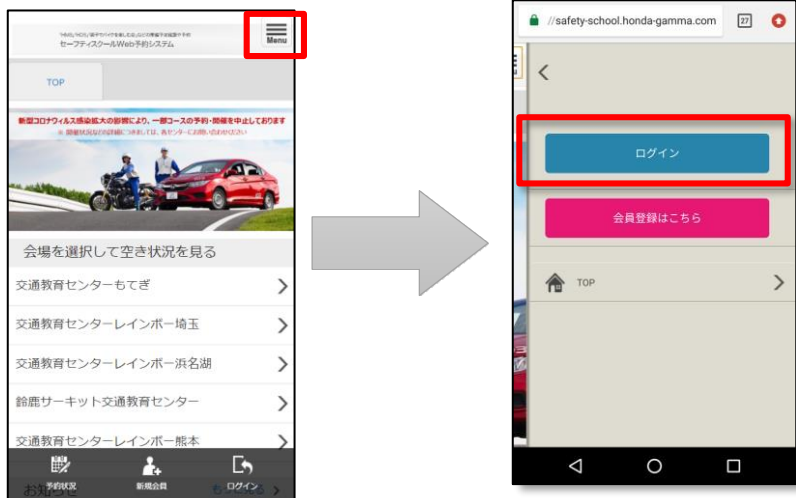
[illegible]
セーフティスクールWeb予約システム

Menu

TOP

新型コロナウイルス感染拡大の影響により、一部コースの予約・開催を中止しております
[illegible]

会場を選択して空き状況を見る

交通教育センターもてぎ

交通教育センターレインボー埼玉

交通教育センターレインボー浜名湖

鈴鹿サーキット交通教育センター

交通教育センターレインボー熊本

予約状況 新規会員 ログイン

お知らせ

//safety-school.honda-gamma.com 27

ログイン

会員登録はこちら

TOP